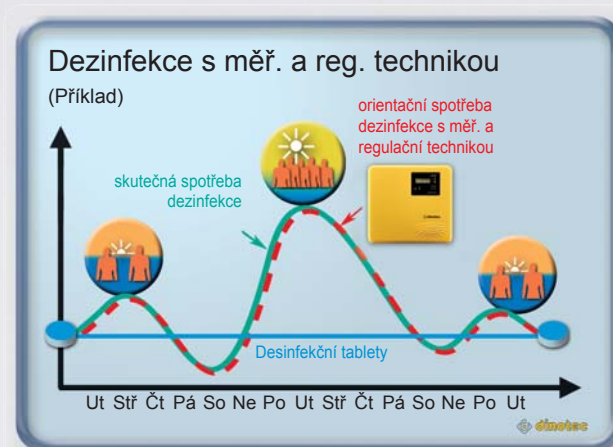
Dezinfekce s měř. a reg. technikou
(Příklad)

orientační spotřeba dezinfekce s měř. a regulační technikou

skutečná spotřeba dezinfekce

Desinfekční tablety

Ut Stř Čt Pá So Ne Po Ut Stř Čt Pá So Ne Po Ut

dinotec